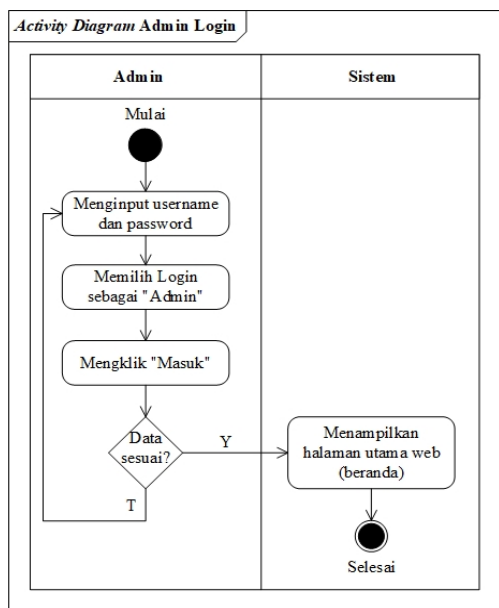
Activity Diagram Admin Login

Admin

Sistem

Mulai

Menginput username dan password

Memilih Login sebagai "Admin"

Mengklik "Masuk"

Data sesuai?

Y

T

Menampilkan halaman utama web (beranda)

Selesai